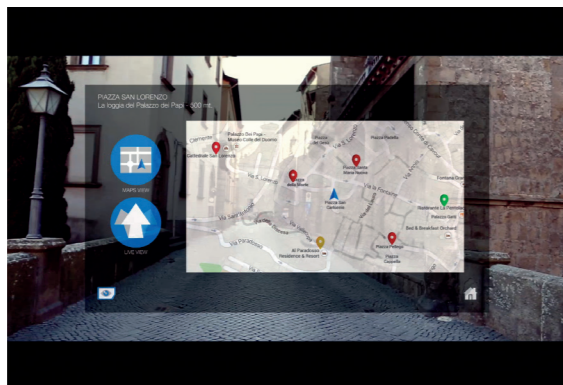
PIAZZA SAN LORENZO
La loggia del Palazzo dei Papi - 300 mt.

MAPS VIEW

LIVE VIEW

Palazzo Dei Papi
Museo Colle del Duomo
Cattedrale San Lorenzo
Piazza del Gesù
Piazza Plebiscito
Loggia della Morte
Piazza Santa Maria Nuova
Piazza San Carluccio
Fontana Grande
Via San Pellegrino
Via Cardinale
Al Paradosso Residence & Resort
Piazza Pellegrino
Residenza La Fontana
Palazzo Gatti
Bed & Breakfast Orchard
Piazza Caduti
Via Fontana
Via San Lorenzo